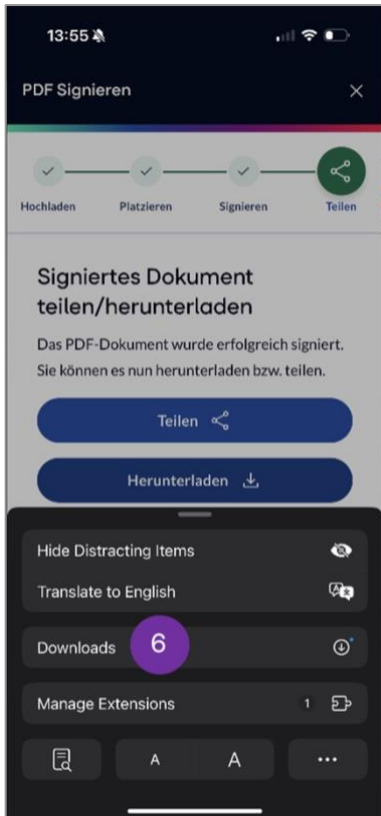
13:55

PDF Signieren

×

Hochladen

Platzieren

Signieren

Teilen

Signiertes Dokument teilen/herunterladen

Das PDF-Dokument wurde erfolgreich signiert. Sie können es nun herunterladen bzw. teilen.

Teilen

Herunterladen

Hide Distracting Items

Translate to English

Downloads

6

Manage Extensions

1

A

A

...